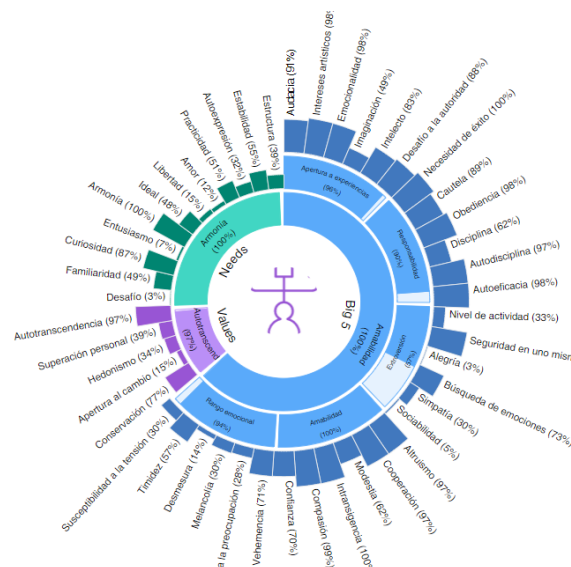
Audacia (91%)
Intereses artísticos (98
Emocionalidad (98%)
Imaginación (49%)
Intelecto (83%)
Desafío a la autoridad (88%)
Necesidad de éxito (100%)
Cautela (89%)
Obediencia (98%)
Disciplina (62%)
Autodisciplina (97%)
Autoeficacia (98%)
Nivel de actividad (33%)
Seguridad en uno mism
Alegría (3%)
Búsqueda de emociones (73%
Simpatía (30%)
Sociabilidad (5%)
Altruismo (97%)
Cooperación (97%)
Modestia (62%)
Intransigencia (100
Compasión (99%)
Confianza (70%)
Vehemencia (71%)
a la preocupación (28%)
Melancolía (30%)
Desmesura (14%)
Timidez (57%)
Susceptibilidad a la tensión (38%)
Conservación (77%)
Apertura al cambio (15%)
Hedonismo (34%)
Superación personal (39%)
Autotranscendencia (97%)
Desafío (3%)
Familiaridad (49%)
Curiosidad (87%)
Entusiasmo (7%)
Armonía (100%)
Ideal (48%)
Libertad (15%)
Amor (12%)
Practicidad (51%)
Autoexpresión (32%)
Estabilidad (55%)
Estructura (39%)
Apertura a experiencias (95%)
Responsabilidad (97%)
Extraversión (5%)
Amabilidad (100%)
Rango emocional (94%)
Amabilidad (100%)
Big 5
Needs
Armonía (100%)
Values
Autotranscend (97%)